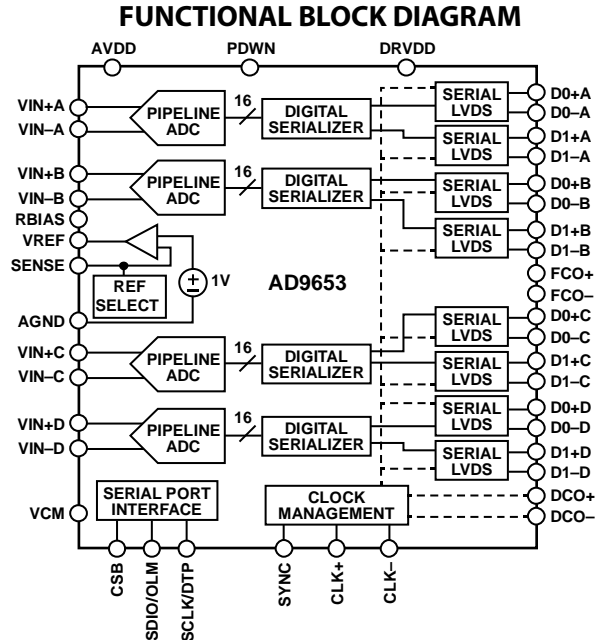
FUNCTIONAL BLOCK DIAGRAM

AVDD
PDWN
DRVDD

VIN+A
VIN–A
PIPELINE ADC
16
DIGITAL SERIALIZER
SERIAL LVDS
D0+A
D0–A
SERIAL LVDS
D1+A
D1–A

VIN+B
VIN–B
PIPELINE ADC
16
DIGITAL SERIALIZER
SERIAL LVDS
D0+B
D0–B
SERIAL LVDS
D1+B
D1–B

RBIAS
VREF
SENSE
REF SELECT
1V
AD9653
FCO+
FCO–
AGND

VIN+C
VIN–C
PIPELINE ADC
16
DIGITAL SERIALIZER
SERIAL LVDS
D0+C
D0–C
SERIAL LVDS
D1+C
D1–C

VIN+D
VIN–D
PIPELINE ADC
16
DIGITAL SERIALIZER
SERIAL LVDS
D0+D
D0–D
SERIAL LVDS
D1+D
D1–D

VCM
SERIAL PORT INTERFACE
CLOCK MANAGEMENT
DCO+
DCO–

CSB
SDIO/OLM
SCLK/DTP
SYNC
CLK+
CLK–